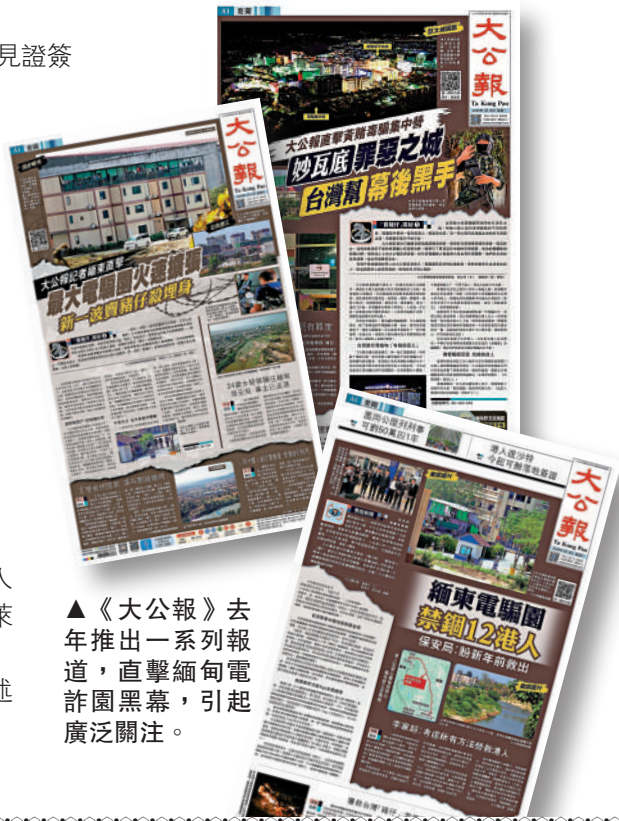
見證簽

大公報
Ta Kung Pao
大公報直擊賞賭毒騙集中營
妙瓦底罪惡之城
台灣幫幕後黑手

大公報
Ta Kung Pao
大公報記者赴當地實地
最大電騙園火速擴建
新一波賣豬仔殺豬盤

大公報
Ta Kung Pao
緬東電騙園
禁錮12港人
保安局：盼新年前救出

▲《大公報》去年推出一系列報道，直擊緬甸電詐園黑幕，引起廣泛關注。